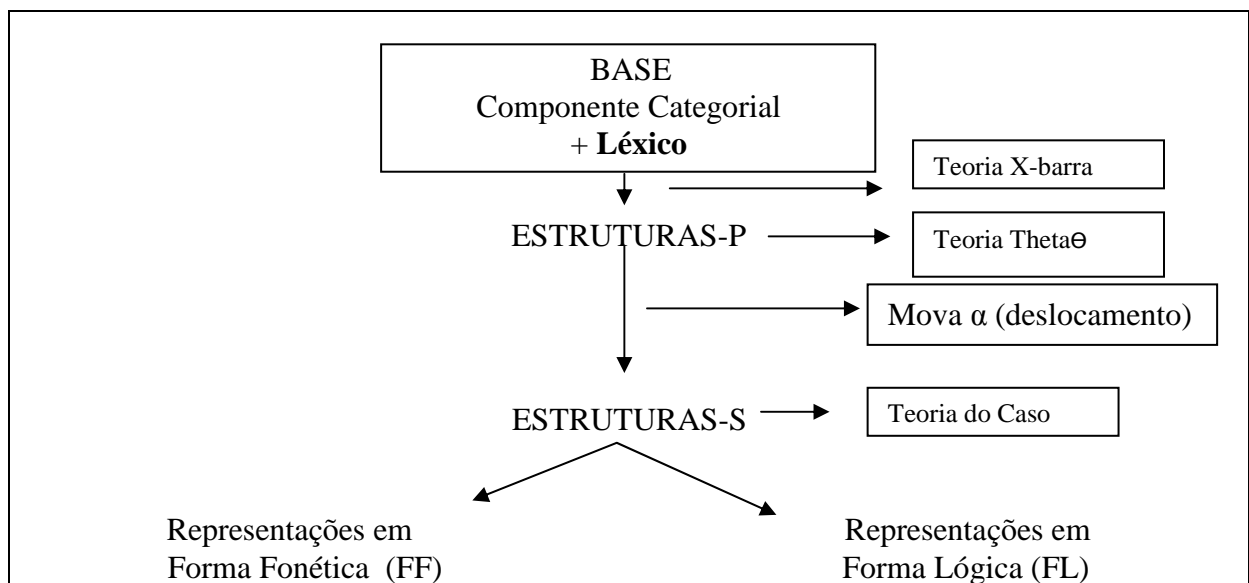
BASE
Componente Categorial
+ **Léxico**

Teoria X-barra

ESTRUTURAS-P

Teoria Theta$\Theta$

Mova $\alpha$ (deslocamento)

ESTRUTURAS-S

Teoria do Caso

Representações em
Forma Fonética (FF)

Representações em
Forma Lógica (FL)